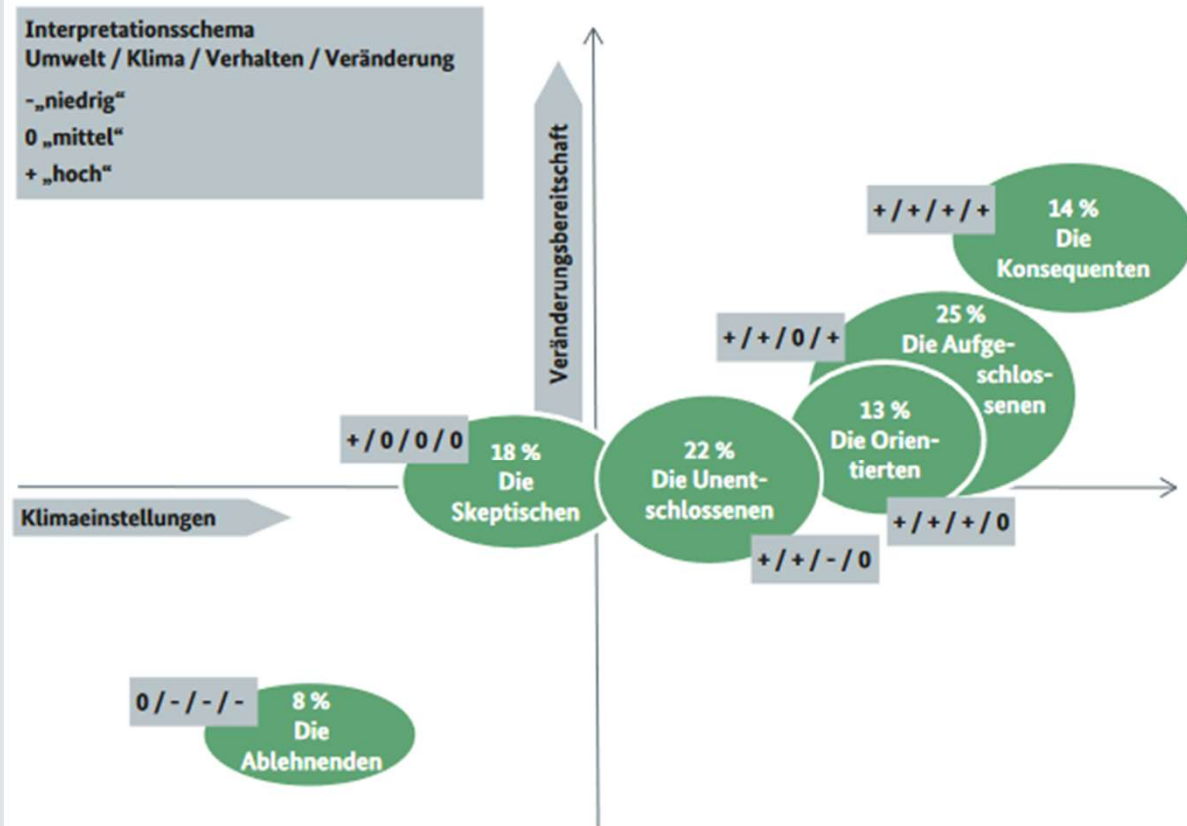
Interpretationsschema
Umwelt / Klima / Verhalten / Veränderung
-„niedrig“
0 „mittel“
+ „hoch“

Veränderungsbereitschaft

+ / + / + / +
14 %
Die Konsequenten

+ / + / 0 / +
25 %
Die Aufgeschlossenen

13 %
Die Orientierten

+ / 0 / 0 / 0
18 %
Die Skeptischen

22 %
Die Unentschlossenen

Klimaeinstellungen

+ / + / + / 0

+ / + / - / 0

0 / - / - / -
8 %
Die Ablehnenden